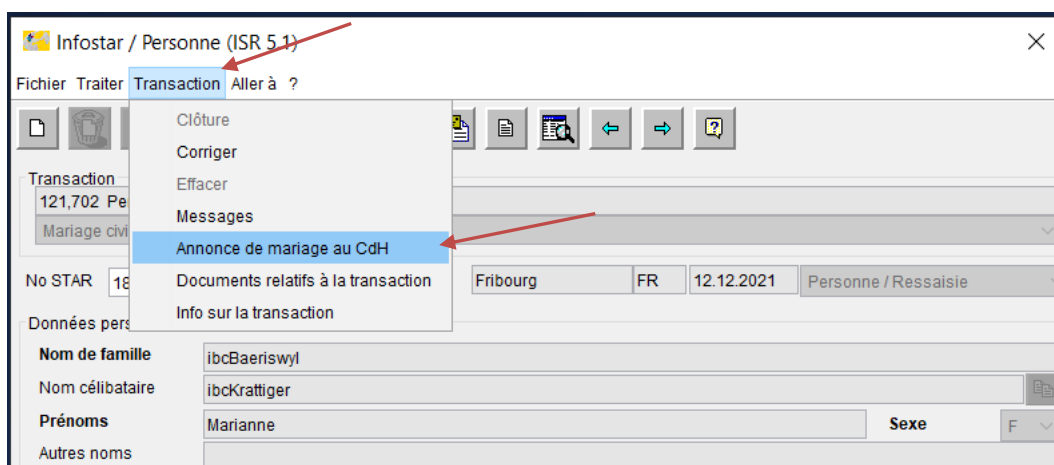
Infostar / Personne (ISR 5.1)

Fichier Traiter Transaction Aller à ?

Clôture
Corriger
Effacer
Messages
Annonce de mariage au CdH
Documents relatifs à la transaction
Info sur la transaction

Transaction
121,702 Pe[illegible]
Mariage civi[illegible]

No STAR 18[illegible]
Fribourg
FR
12.12.2021
Personne / Ressaisie

Données pers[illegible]
Nom de famille ibcBaeriswyl
Nom célibataire ibcKrattiger
Prénoms Marianne
Sexe F
Autres noms